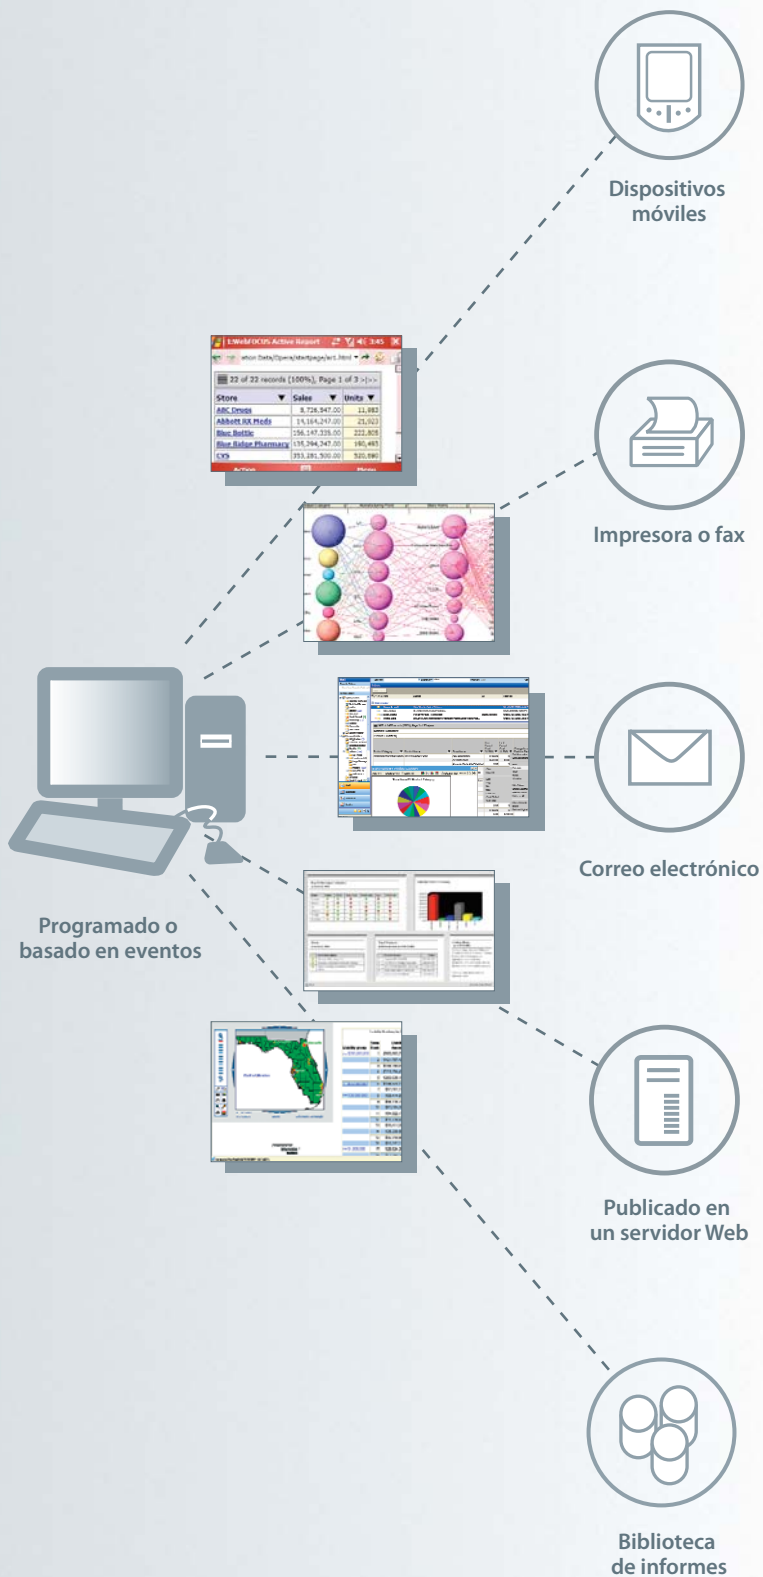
Dispositivos móviles

WebFOCUS Active Report 3:45

22 of 22 records (100%), Page 1 of 3

| Store | Sales | Units |
|---|---|---|
| ABC Drugs | 8,726,947.00 | 11,983 |
| Abbott RX Meds | 14,164,247.00 | 21,923 |
| Blue Bottle | 156,147,335.00 | 222,805 |
| Blue Ridge Pharmacy | 135,294,347.00 | 190,493 |
| CVS | 353,281,500.00 | 520,890 |

Impresora o fax

Correo electrónico

Programado o basado en eventos

Publicado en un servidor Web

Biblioteca de informes